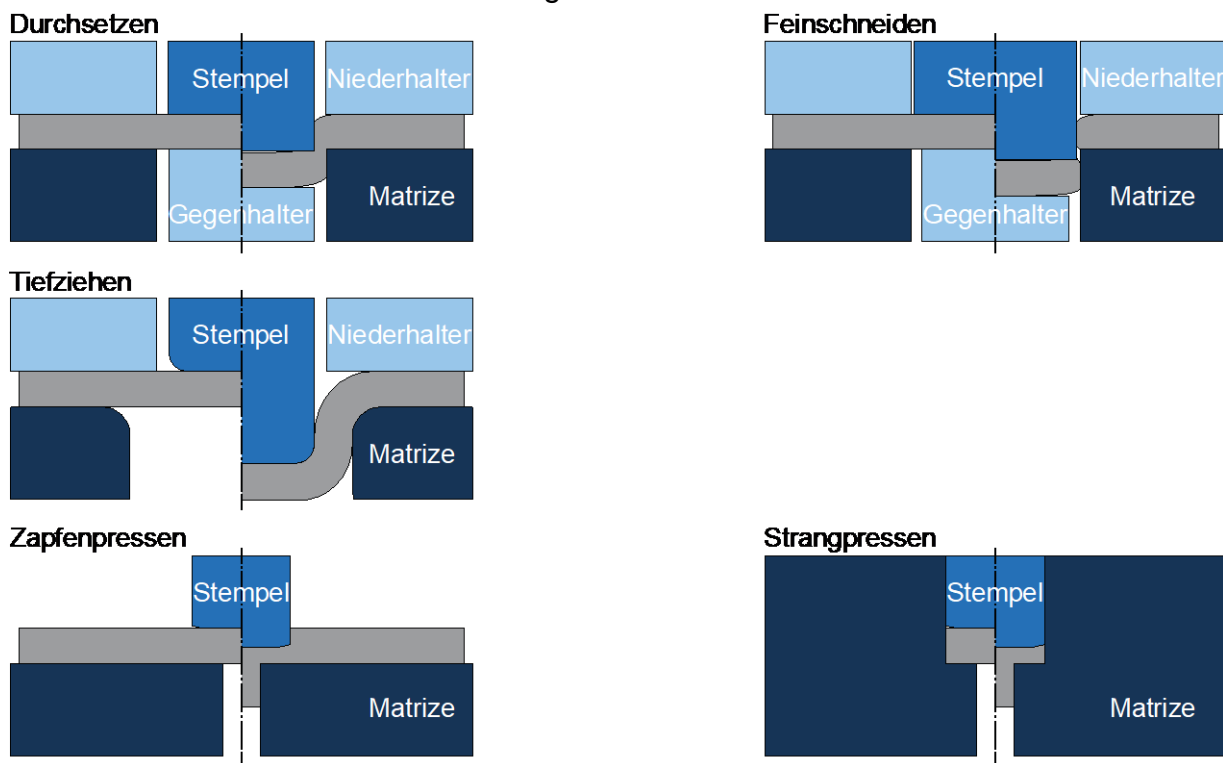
Durchsetzen

Stempel

Niederhalter

Gegenhalter

Matrize

Feinschneiden

Stempel

Niederhalter

Gegenhalter

Matrize

Tiefziehen

Stempel

Niederhalter

Matrize

Zapfenpressen

Stempel

Matrize

Strangpressen

Stempel

Matrize